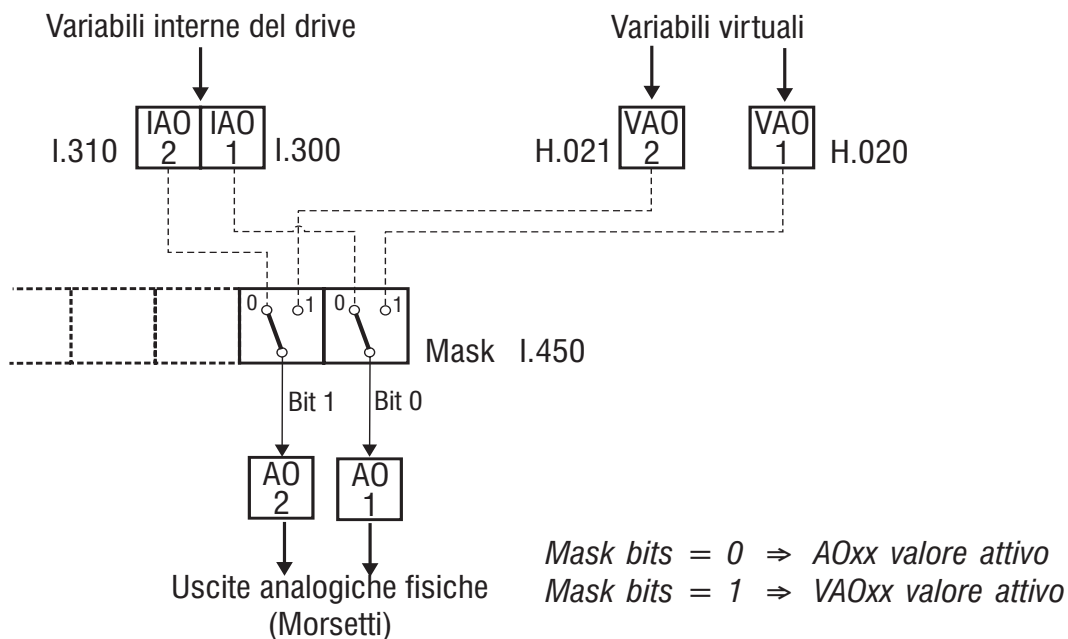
Variabili interne del drive

Variabili virtuali

I.310 IAO 2 IAO 1 I.300

H.021 VAO 2

VAO 1 H.020

0 1 0 1

Mask I.450

Bit 1 Bit 0

AO 2 AO 1

Uscite analogiche fisiche (Morsetti)

*Mask bits = 0 $\Rightarrow$ AOxx valore attivo*
*Mask bits = 1 $\Rightarrow$ VAOxx valore attivo*